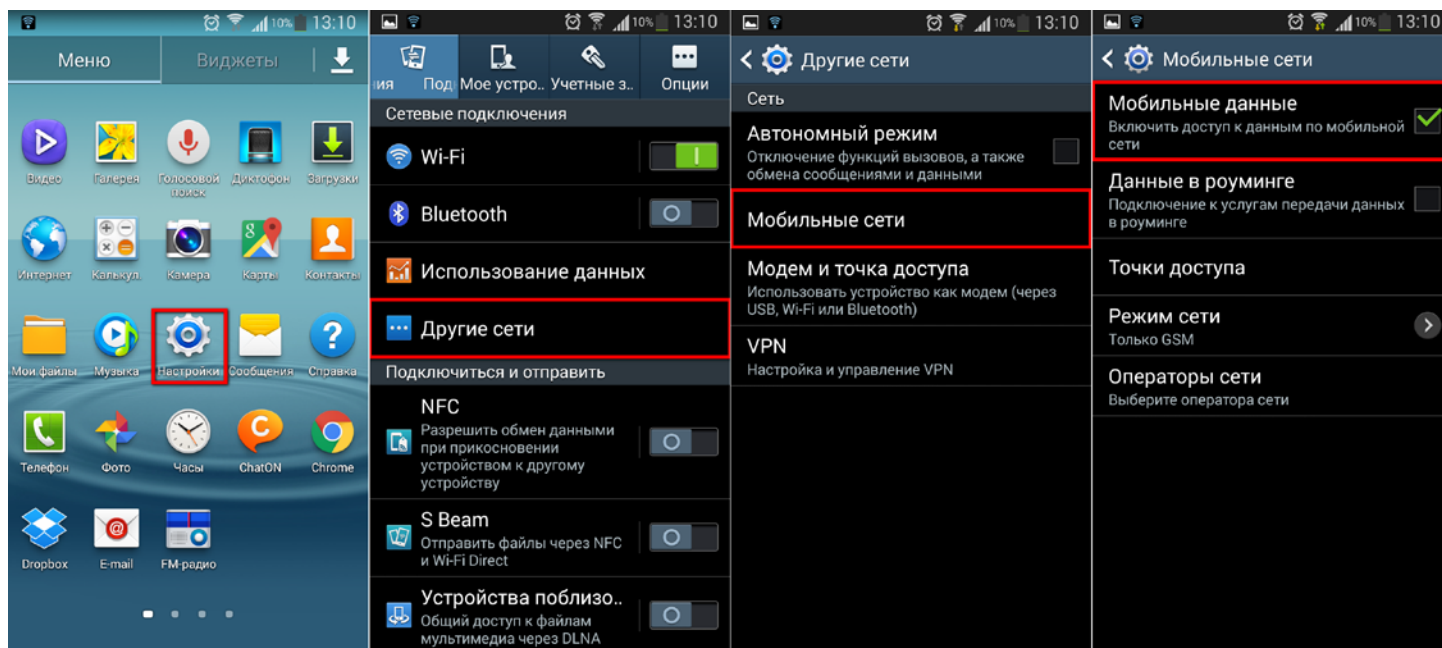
10% 13:10

Меню
Виджеты

Видео
Галерея
Голосовой поиск
Диктофон
Загрузки
Интернет
Калькул.
Камера
Карты
Контакты
Мои файлы
Музыка
Настройки
Сообщения
Справка
Телефон
Фото
Часы
ChatON
Chrome
Dropbox
E-mail
FM-радио

10% 13:10

ния
Под
Мое устро..
Учетные з..
Опции

Сетевые подключения

Wi-Fi

Bluetooth

Использование данных

Другие сети

Подключиться и отправить

NFC
Разрешить обмен данными при прикосновении устройством к другому устройству

S Beam
Отправить файлы через NFC и Wi-Fi Direct

Устройства поблизо..
Общий доступ к файлам мультимедиа через DLNA

10% 13:10

Другие сети

Сеть

Автономный режим
Отключение функций вызовов, а также обмена сообщениями и данными

Мобильные сети

Модем и точка доступа
Использовать устройство как модем (через USB, Wi-Fi или Bluetooth)

VPN
Настройка и управление VPN

10% 13:10

Мобильные сети

Мобильные данные
Включить доступ к данным по мобильной сети

Данные в роуминге
Подключение к услугам передачи данных в роуминге

Точки доступа

Режим сети
Только GSM

Операторы сети
Выберите оператора сети